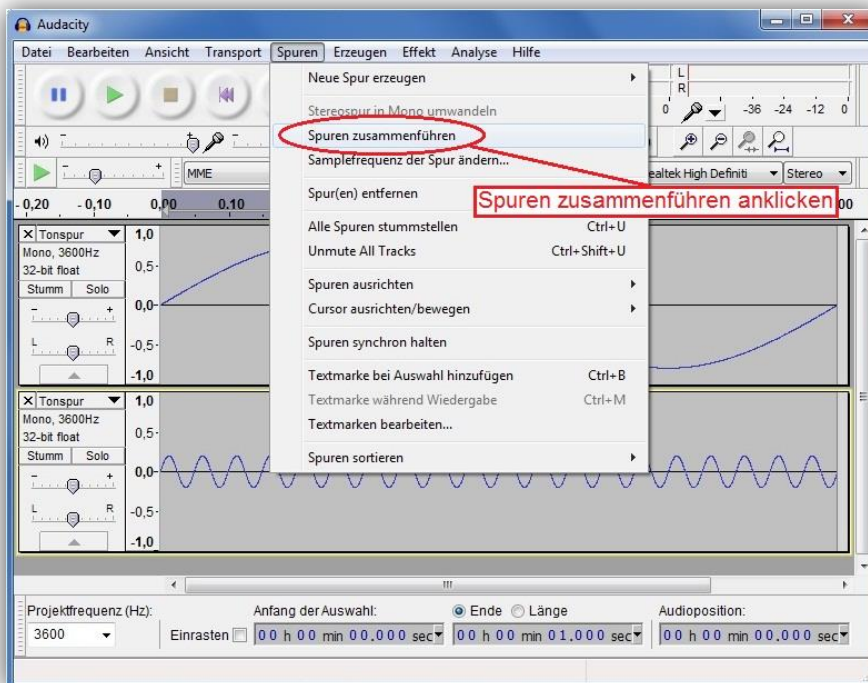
Audacity

Datei Bearbeiten Ansicht Transport Spuren Erzeugen Effekt Analyse Hilfe

Neue Spur erzeugen
Stereospur in Mono umwandeln
Spuren zusammenführen
Samplefrequenz der Spur ändern...
Spur(en) entfernen
Alle Spuren stummstellen Ctrl+U
Unmute All Tracks Ctrl+Shift+U
Spuren ausrichten
Cursor ausrichten/bewegen
Spuren synchron halten
Textmarke bei Auswahl hinzufügen Ctrl+B
Textmarke während Wiedergabe Ctrl+M
Textmarken bearbeiten...
Spuren sortieren

Spuren zusammenführen anklicken

L
R
0 -36 -24 -12 0

MME
ealtek High Definiti Stereo

-0,20 -0,10 0,00 0,10 00

Tonspur
Mono, 3600Hz
32-bit float
Stumm Solo
L R
1,0
0,5-
0,0-
-0,5-
-1,0

Tonspur
Mono, 3600Hz
32-bit float
Stumm Solo
L R
1,0
0,5-
0,0-
-0,5-
-1,0

Projektfrequenz (Hz): 3600
Anfang der Auswahl: Ende Länge
Einrasten 00 h 00 min 00,000 sec 00 h 00 min 01,000 sec
Audioposition: 00 h 00 min 00,000 sec